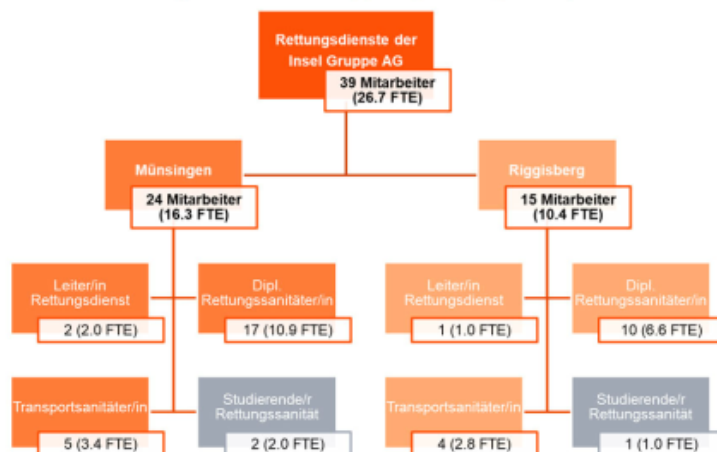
Rettungsdienste der Insel Gruppe AG

39 Mitarbeiter (26.7 FTE)

Münsingen

24 Mitarbeiter (16.3 FTE)

Riggisberg

15 Mitarbeiter (10.4 FTE)

Leiter/in Rettungsdienst

2 (2.0 FTE)

Dipl. Rettungssanitäter/in

17 (10.9 FTE)

Leiter/in Rettungsdienst

1 (1.0 FTE)

Dipl. Rettungssanitäter/in

10 (6.6 FTE)

Transportsanitäter/in

5 (3.4 FTE)

Studierende/r Rettungssanität

2 (2.0 FTE)

Transportsanitäter/in

4 (2.8 FTE)

Studierende/r Rettungssanität

1 (1.0 FTE)